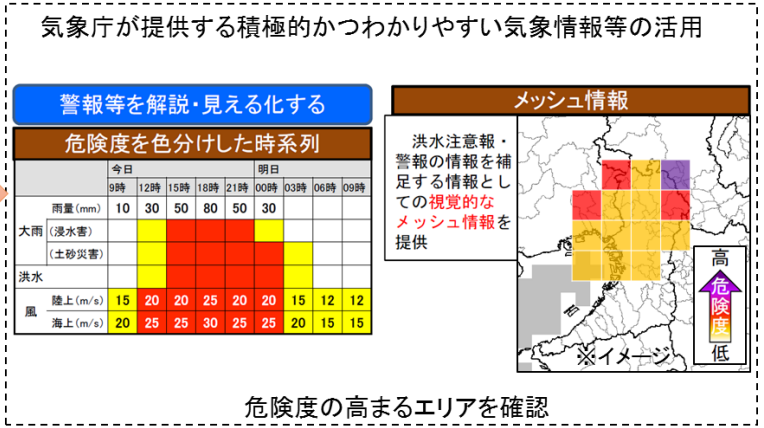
気象庁が提供する積極的かつわかりやすい気象情報等の活用

警報等を解説・見える化する

危険度を色分けした時系列

| | | 今日 9時 | 12時 | 15時 | 18時 | 21時 | 明日 00時 | 03時 | 06時 | 09時 |
|---|---|---|---|---|---|---|---|---|---|---|
| | 雨量(mm) | 10 | 30 | 50 | 80 | 50 | 30 | | | |
| 大雨 | (浸水害) | | | | | | | | | |
| | (土砂災害) | | | | | | | | | |
| 洪水 | | | | | | | | | | |
| 風 | 陸上(m/s) | 15 | 20 | 20 | 25 | 20 | 20 | 15 | 12 | 12 |
| | 海上(m/s) | 20 | 25 | 25 | 30 | 25 | 25 | 20 | 15 | 15 |

メッシュ情報

洪水注意報・警報の情報を補足する情報としての視覚的なメッシュ情報を提供

高
危険度
低

※イメージ

危険度の高まるエリアを確認